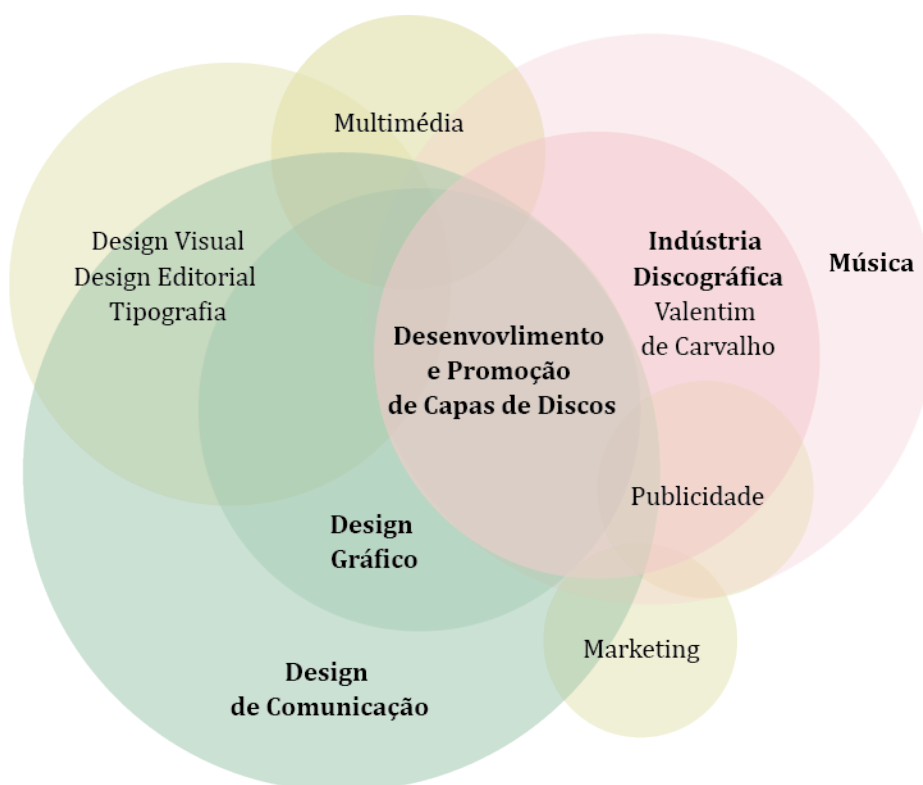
Multimédia

Design Visual
Design Editorial
Tipografia

Indústria
Discográfica
Valentim
de Carvalho

Música

Desenvovlimento
e Promoção
de Capas de Discos

Publicidade

Design
Gráfico

Marketing

Design
de Comunicação